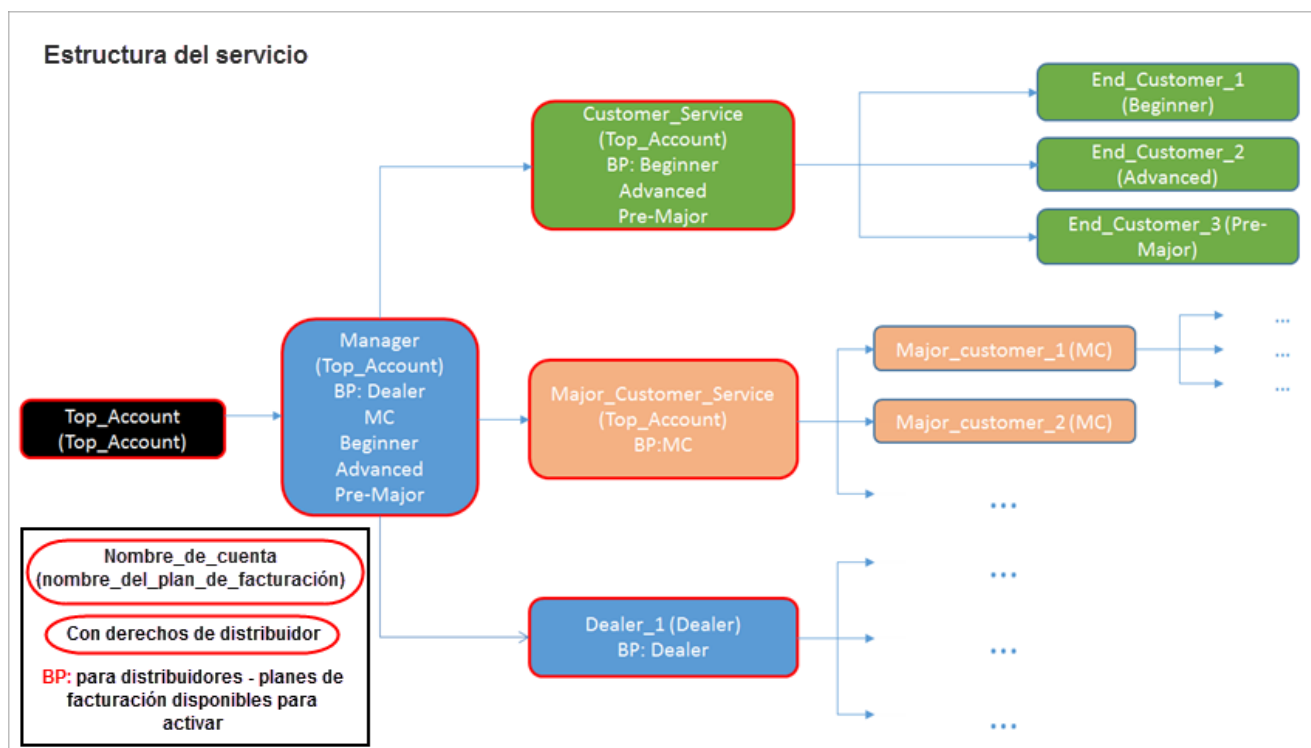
Estructura del servicio

Customer_Service (Top_Account) BP: Beginner Advanced Pre-Major

End_Customer_1 (Beginner)

End_Customer_2 (Advanced)

End_Customer_3 (Pre-Major)

...
...
...

Top_Account (Top_Account)

Manager (Top_Account) BP: Dealer MC Beginner Advanced Pre-Major

Major_Customer_Service (Top_Account) BP:MC

Major_customer_1 (MC)

Major_customer_2 (MC)

...

Nombre_de_cuenta (nombre_del_plan_de_facturación)

Con derechos de distribuidor

BP: para distribuidores - planes de facturación disponibles para activar

Dealer_1 (Dealer) BP: Dealer

...
...
...